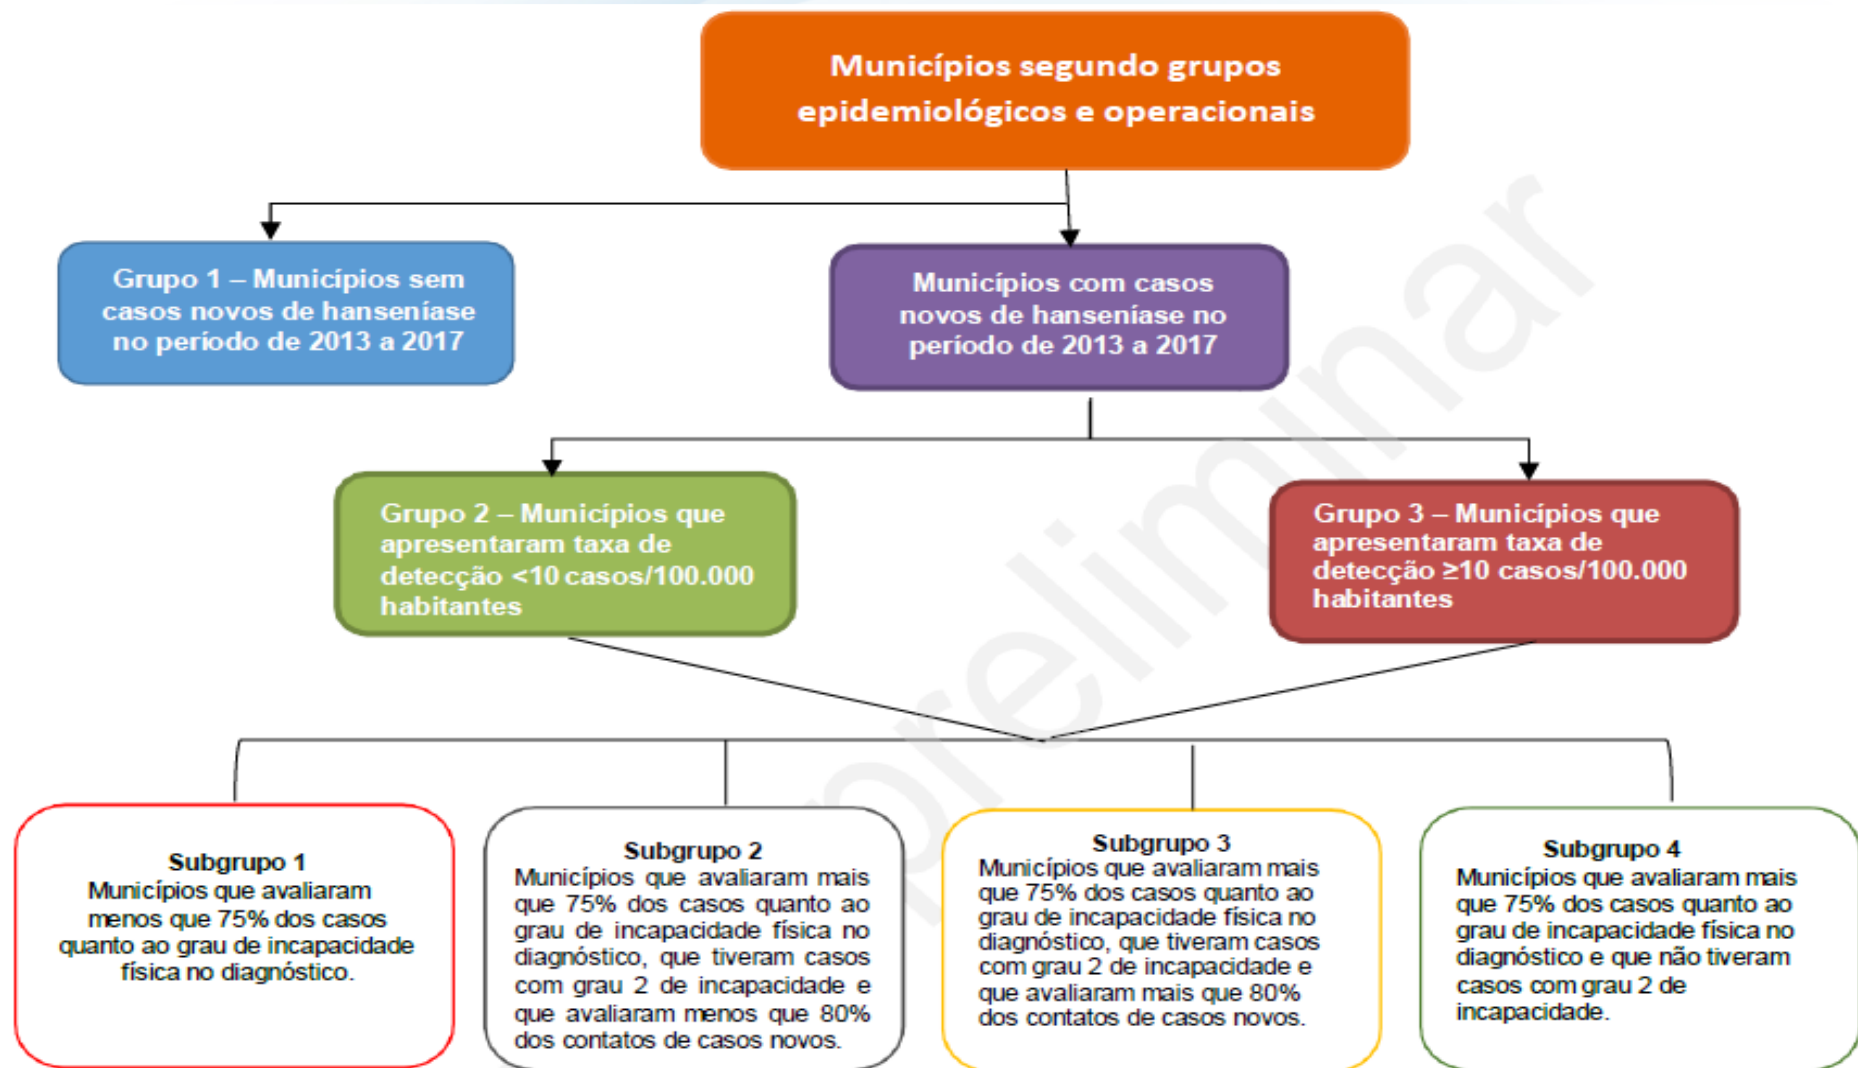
Municípios segundo grupos epidemiológicos e operacionais

Grupo 1 – Municípios sem casos novos de hanseníase no período de 2013 a 2017

Municípios com casos novos de hanseníase no período de 2013 a 2017

Grupo 2 – Municípios que apresentaram taxa de detecção <10 casos/100.000 habitantes

Grupo 3 – Municípios que apresentaram taxa de detecção ≥10 casos/100.000 habitantes

Subgrupo 1
Municípios que avaliaram menos que 75% dos casos quanto ao grau de incapacidade física no diagnóstico.

Subgrupo 2
Municípios que avaliaram mais que 75% dos casos quanto ao grau de incapacidade física no diagnóstico, que tiveram casos com grau 2 de incapacidade e que avaliaram menos que 80% dos contatos de casos novos.

Subgrupo 3
Municípios que avaliaram mais que 75% dos casos quanto ao grau de incapacidade física no diagnóstico, que tiveram casos com grau 2 de incapacidade e que avaliaram mais que 80% dos contatos de casos novos.

Subgrupo 4
Municípios que avaliaram mais que 75% dos casos quanto ao grau de incapacidade física no diagnóstico e que não tiveram casos com grau 2 de incapacidade.

preliminar